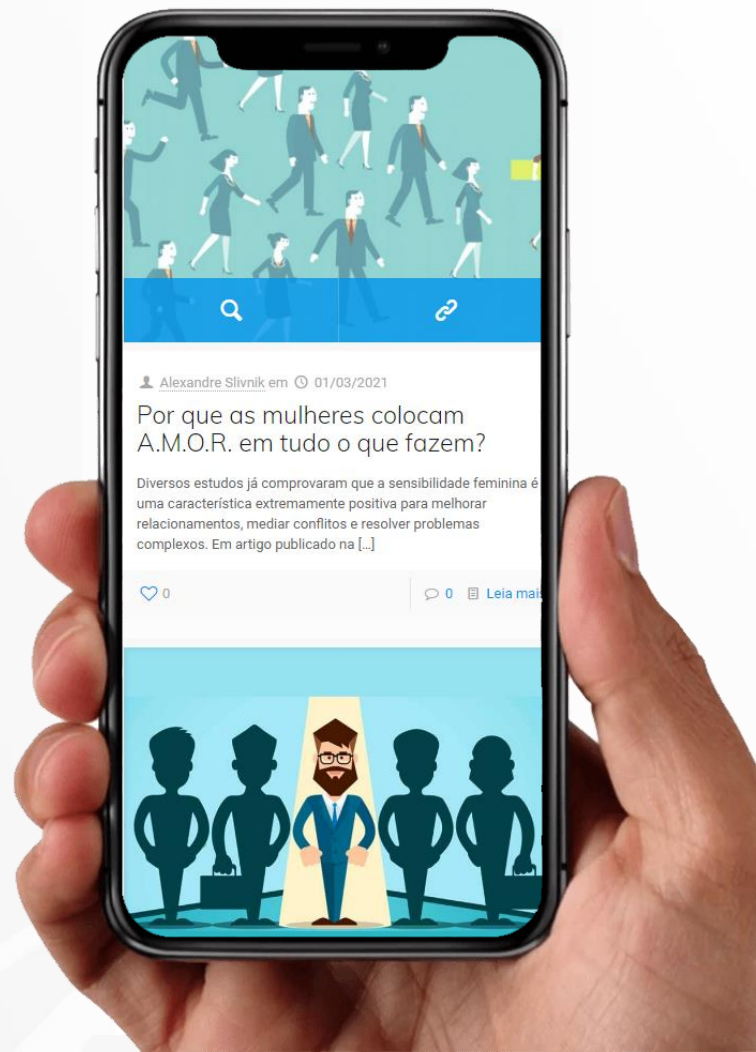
Alexandre Slivnik em 01/03/2021

Por que as mulheres colocam A.M.O.R. em tudo o que fazem?

Diversos estudos já comprovaram que a sensibilidade feminina é uma característica extremamente positiva para melhorar relacionamentos, mediar conflitos e resolver problemas complexos. Em artigo publicado na [...]

0

0 Leia mais